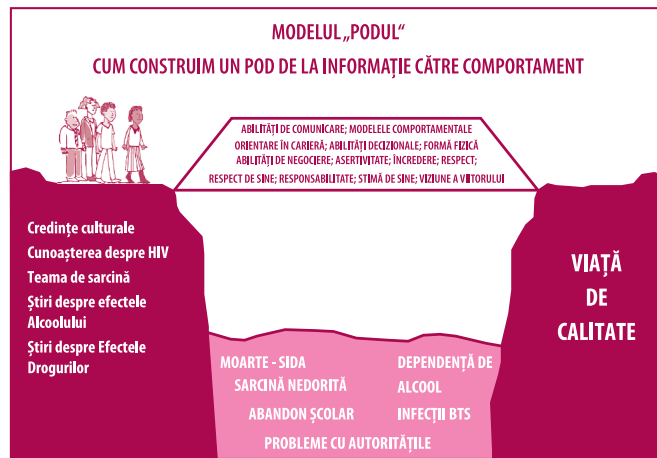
MODELUL „PODUL“

CUM CONSTRUIM UN POD DE LA INFORMAȚIE CĂTRE COMPORTAMENT

ABILITĂȚI DE COMUNICARE; MODELELE COMPORTAMENTALE ORIENTARE ÎN CARIERĂ; ABILITĂȚI DECIZIONALE; FORMĂ FIZICĂ ABILITĂȚI DE NEGOCIERE; ASERTIVITATE; ÎNCREDERE; RESPECT; RESPECT DE SINE; RESPONSABILITATE; STIMĂ DE SINE; VIZIUNE A VIITORULUI

Credințe culturale

Cunoașterea despre HIV

Teama de sarcină

Știri despre efectele Alcoolului

Știri despre Efectele Drogurilor

VIAȚĂ DE CALITATE

MOARTE - SIDA

SARCINĂ NEDORITĂ

ABANDON ȘCOLAR

DEPENDENȚĂ DE ALCOOL

INFECȚII BTS

PROBLEME CU AUTORITĂȚILE